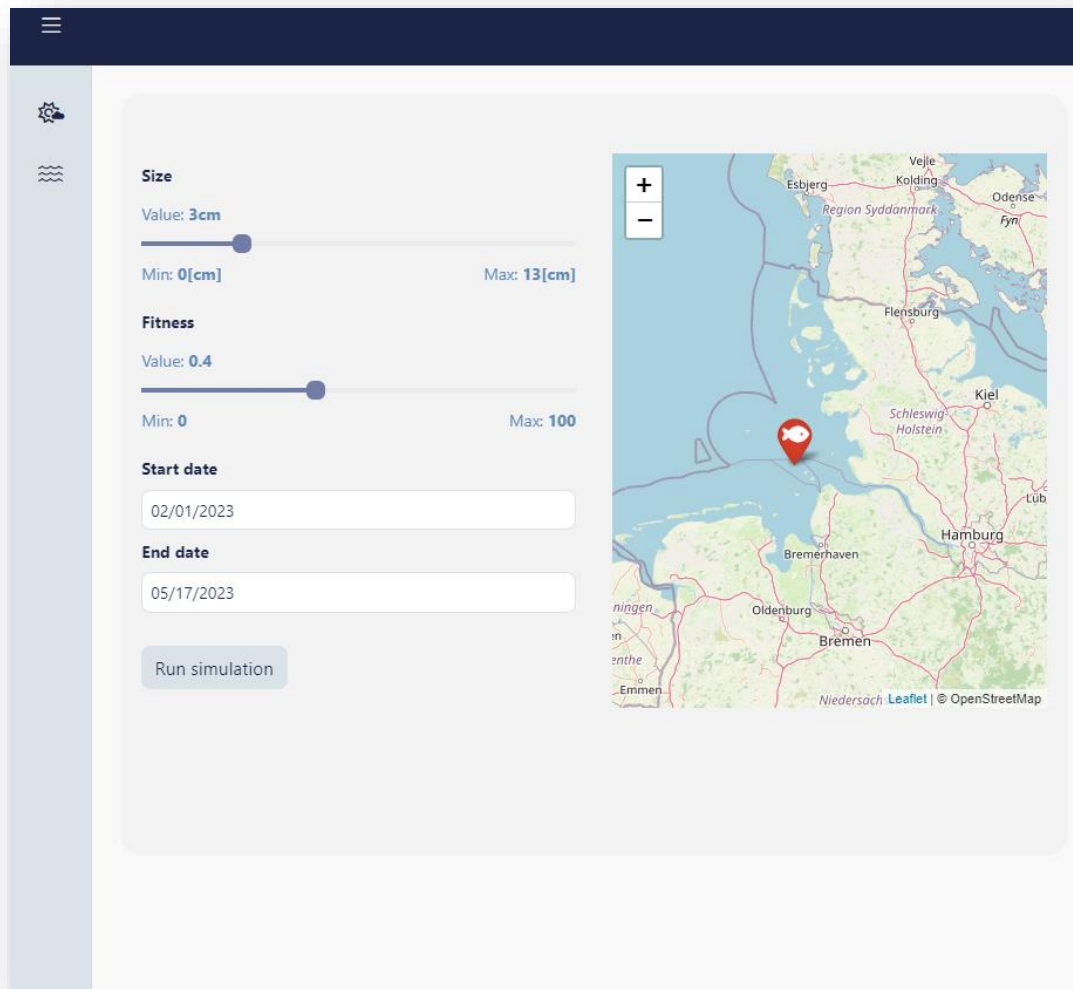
Size

Value: **3cm**

Min: **0[cm]** Max: **13[cm]**

Fitness

Value: **0.4**

Min: **0** Max: **100**

Start date

02/01/2023

End date

05/17/2023

Run simulation

+
−

Vejle
Esbjerg
Kolding
Odense
Region Syddanmark
Fyn
Flensburg
Kiel
Schleswig-Holstein
Lub
Hamburg
Bremerhaven
ningen
Oldenburg
en
Bremen
enthe
Emmen
Niedersach
Leaflet | © OpenStreetMap